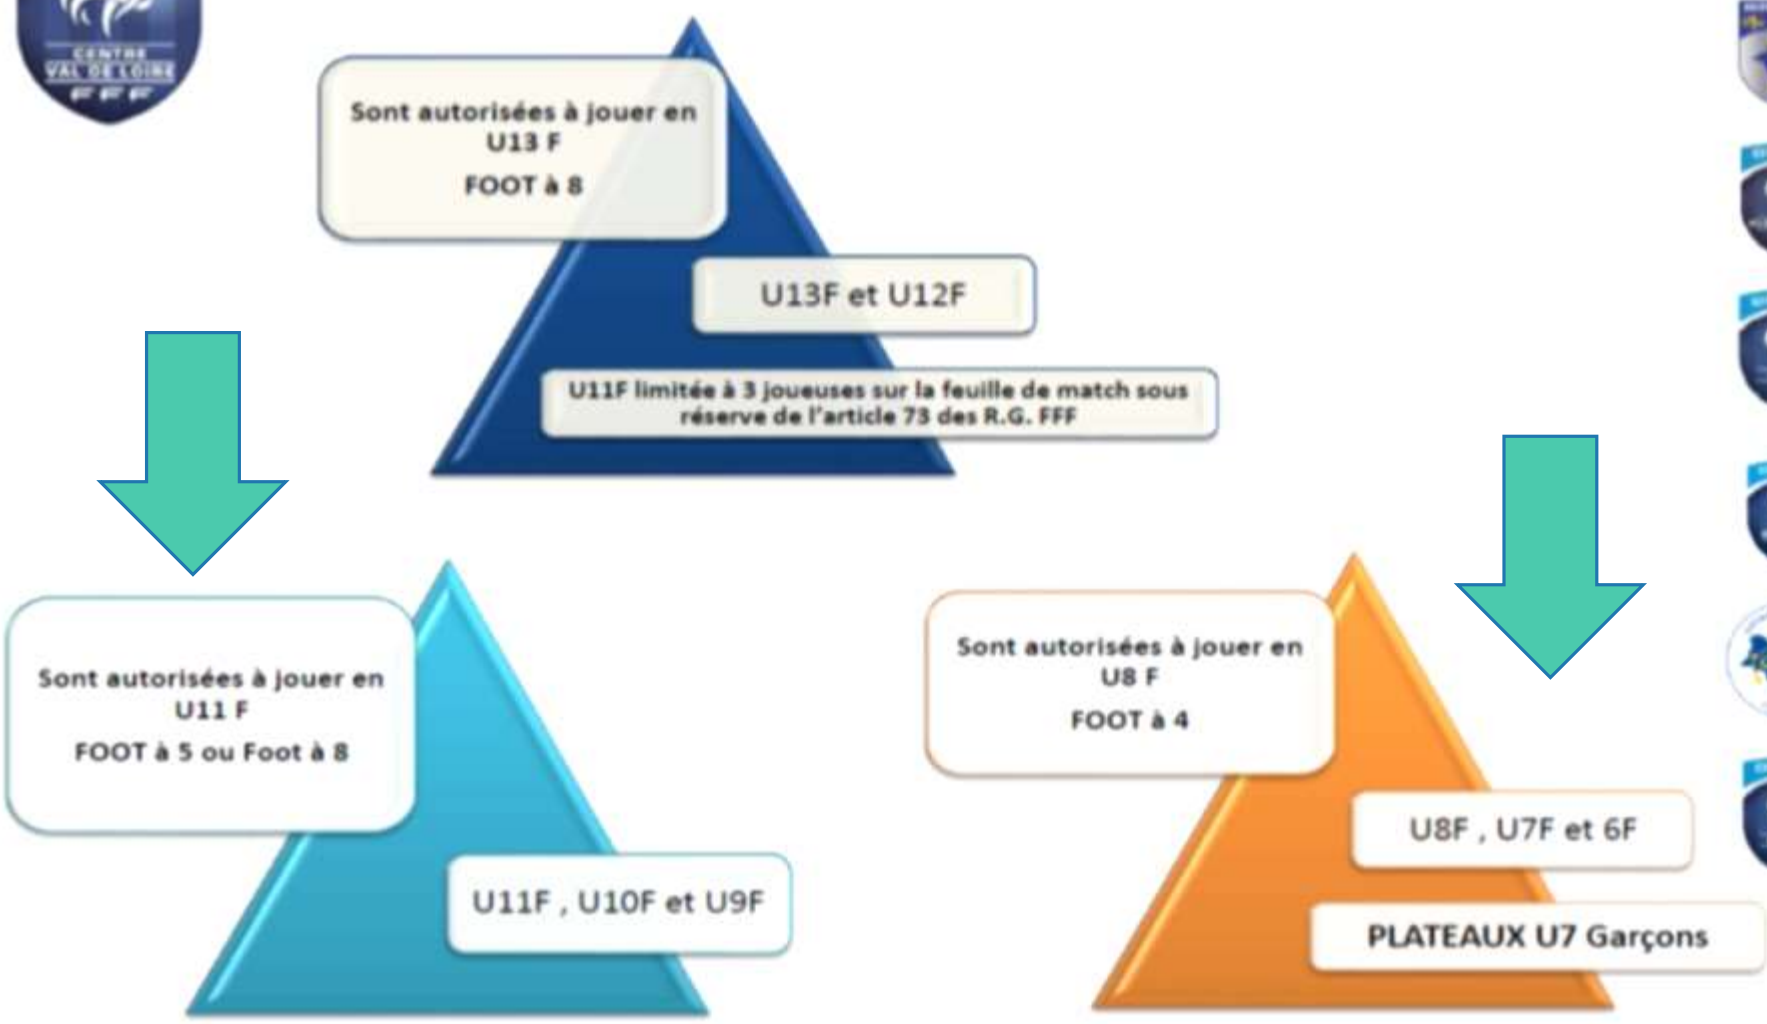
CENTRE VAL DE LOIRE FFF

Sont autorisées à jouer en U13 F
FOOT à 8

U13F et U12F

U11F limitée à 3 joueuses sur la feuille de match sous réserve de l'article 73 des R.G. FFF

Sont autorisées à jouer en U11 F
FOOT à 5 ou Foot à 8

U11F , U10F et U9F

Sont autorisées à jouer en U8 F
FOOT à 4

U8F , U7F et 6F

PLATEAUX U7 Garçons